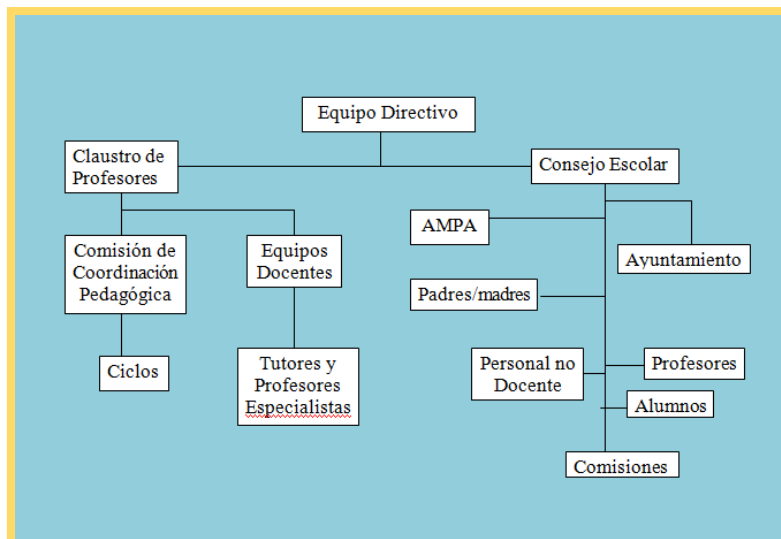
Equipo Directivo

Claustro de Profesores

Consejo Escolar

AMPA

Ayuntamiento

Comisión de Coordinación Pedagógica

Equipos Docentes

Padres/madres

Ciclos

Tutores y Profesores Especialistas

Personal no Docente

Profesores

Alumnos

Comisiones